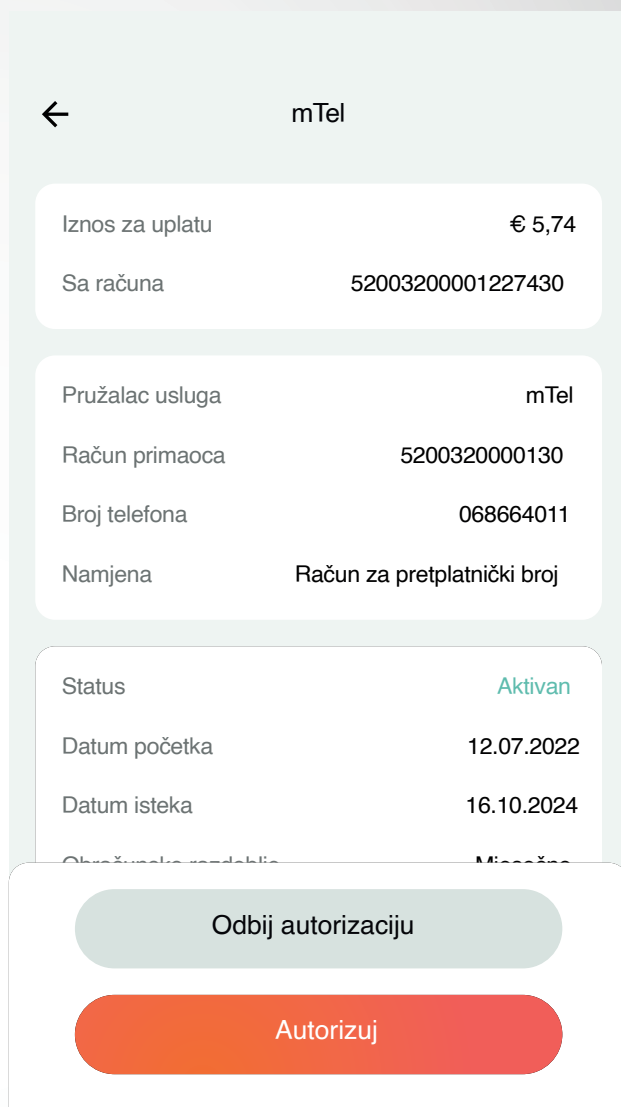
mTel

Iznos za uplatu € 5,74
Sa računa 52003200001227430

Pružalac usluga mTel
Račun primaoca 5200320000130
Broj telefona 068664011
Namjena Račun za pretplatnički broj

Status Aktivan
Datum početka 12.07.2022
Datum isteka 16.10.2024
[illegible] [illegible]

Odbij autorizaciju

Autorizuj